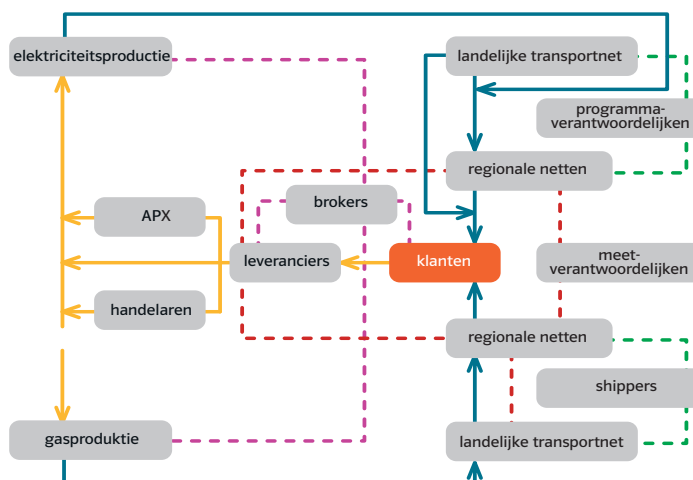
elektriciteitsproductie

landelijke transportnet

programma-verantwoordelijken

regionale netten

brokers

APX

leveranciers

klanten

meet-verantwoordelijken

handelaren

regionale netten

shippers

gasproduktie

landelijke transportnet